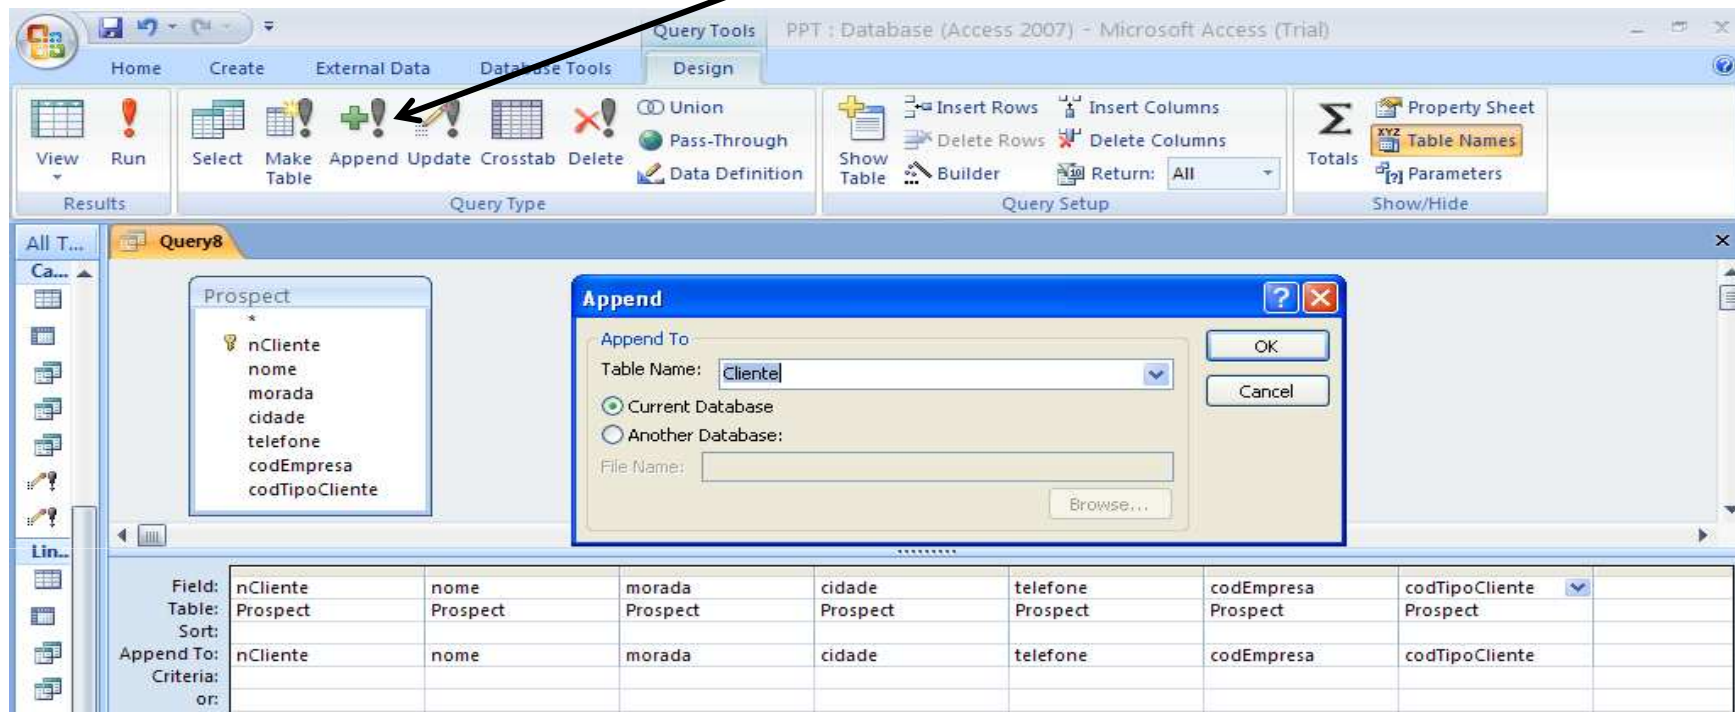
Query Tools PPT : Database (Access 2007) - Microsoft Access (Trial)

Home Create External Data Database Tools Design

View Run
Results

Select Make Table Append Update Crosstab Delete
Union
Pass-Through
Data Definition
Query Type

Show Table
Insert Rows
Delete Rows
Builder
Insert Columns
Delete Columns
Return: All
Query Setup

Totals
Property Sheet
Table Names
Parameters
Show/Hide

All T...
Ca...
Lin...

Query8

Prospect
*
nCliente
nome
morada
cidade
telefone
codEmpresa
codTipoCliente

Append
Append To
Table Name: Cliente
Current Database
Another Database:
File Name:
Browse...
OK
Cancel

| Field: | nCliente | nome | morada | cidade | telefone | codEmpresa | codTipoCliente |
|---|---|---|---|---|---|---|---|
| Table: | Prospect | Prospect | Prospect | Prospect | Prospect | Prospect | Prospect |
| Sort: | | | | | | | |
| Append To: | nCliente | nome | morada | cidade | telefone | codEmpresa | codTipoCliente |
| Criteria: | | | | | | | |
| or: | | | | | | | |